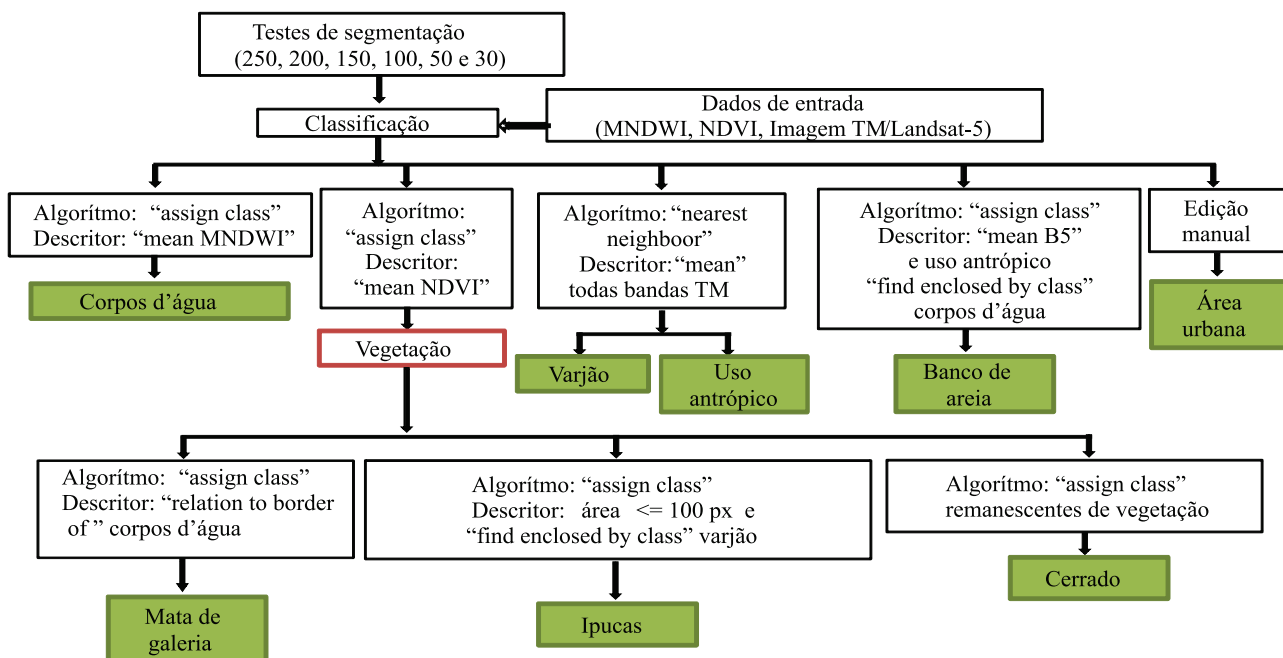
Testes de segmentação
(250, 200, 150, 100, 50 e 30)

Classificação

Dados de entrada
(MNDWI, NDVI, Imagem TM/Landsat-5)

Algorítmo: "assign class"
Descritor: "mean MNDWI"

Corpos d'água

Algorítmo:
"assign class"
Descritor:
"mean NDVI"

Vegetação

Algorítmo: "nearest neighboor"
Descritor: "mean" todas bandas TM

Varjão

Uso antrópico

Algorítmo: "assign class"
Descritor: "mean B5"
e uso antrópico
"find enclosed by class"
corpos d'água

Banco de areia

Edição manual

Área urbana

Algorítmo: "assign class"
Descritor: "relation to border of " corpos d'água

Mata de galeria

Algorítmo: "assign class"
Descritor: área <= 100 px e
"find enclosed by class" varjão

Ipucas

Algorítmo: "assign class"
remanescentes de vegetação

Cerrado